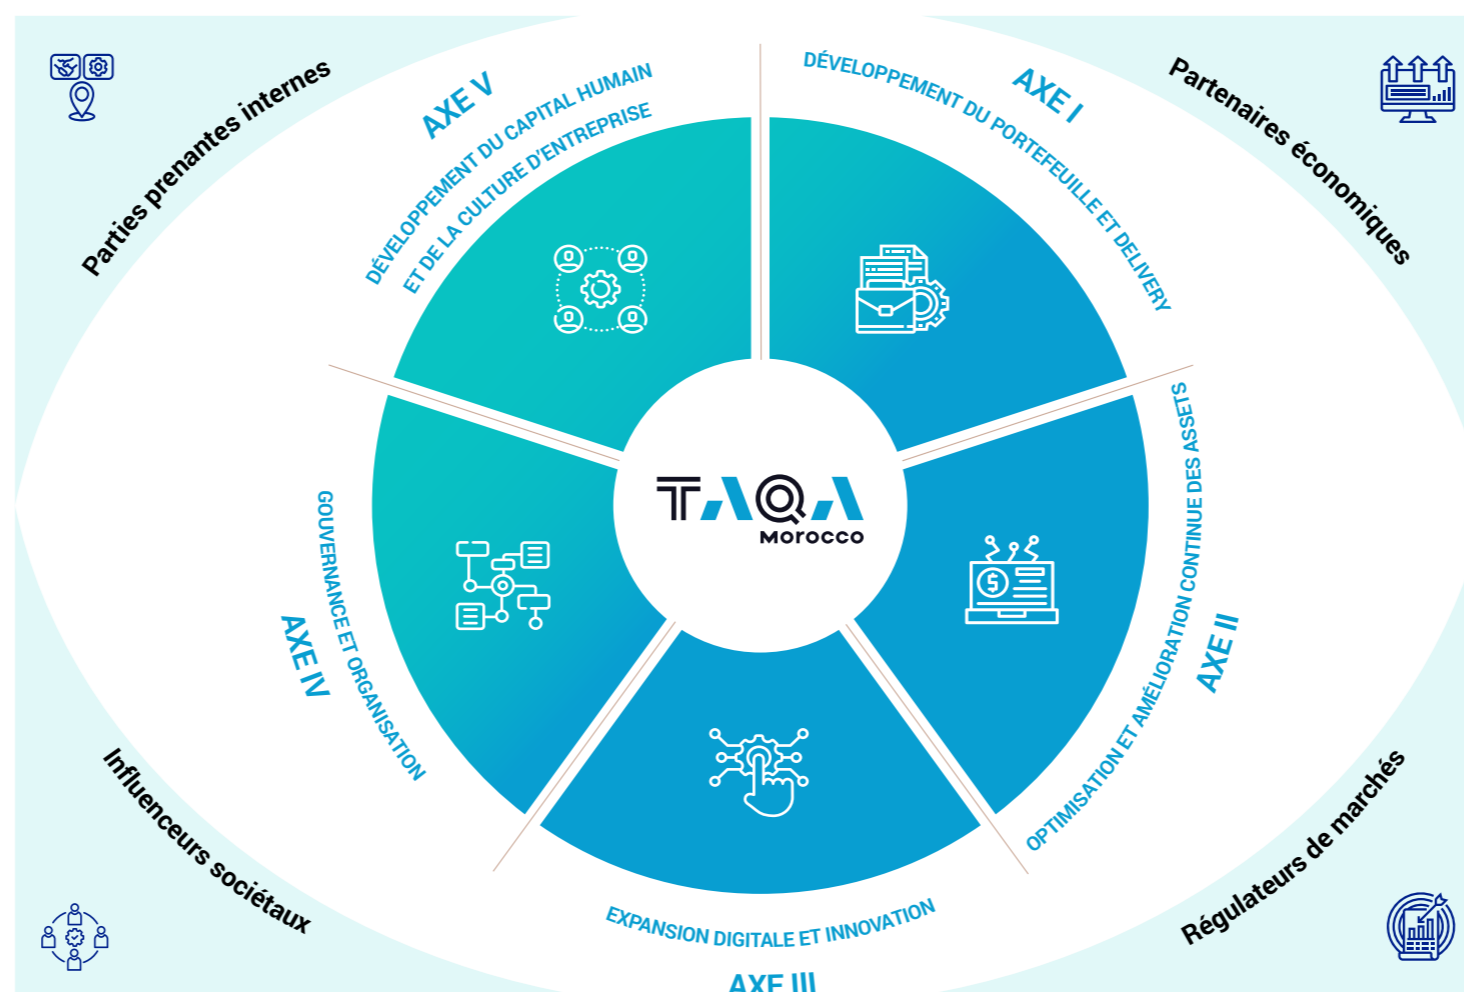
Parties prenantes internes

AXE V
DÉVELOPPEMENT DU CAPITAL HUMAIN ET DE LA CULTURE D'ENTREPRISE

DÉVELOPPEMENT DU PORTEFEUILLE ET DELIVERY
AXE I

Partenaires économiques

TAQA
Morocco

GOUVERNANCE ET ORGANISATION
AXE IV

OPTIMISATION ET AMÉLIORATION CONTINUE DES ASSETS
AXE II

Influenceurs sociétaux

EXPANSION DIGITALE ET INNOVATION
AXE III

Régulateurs de marchés